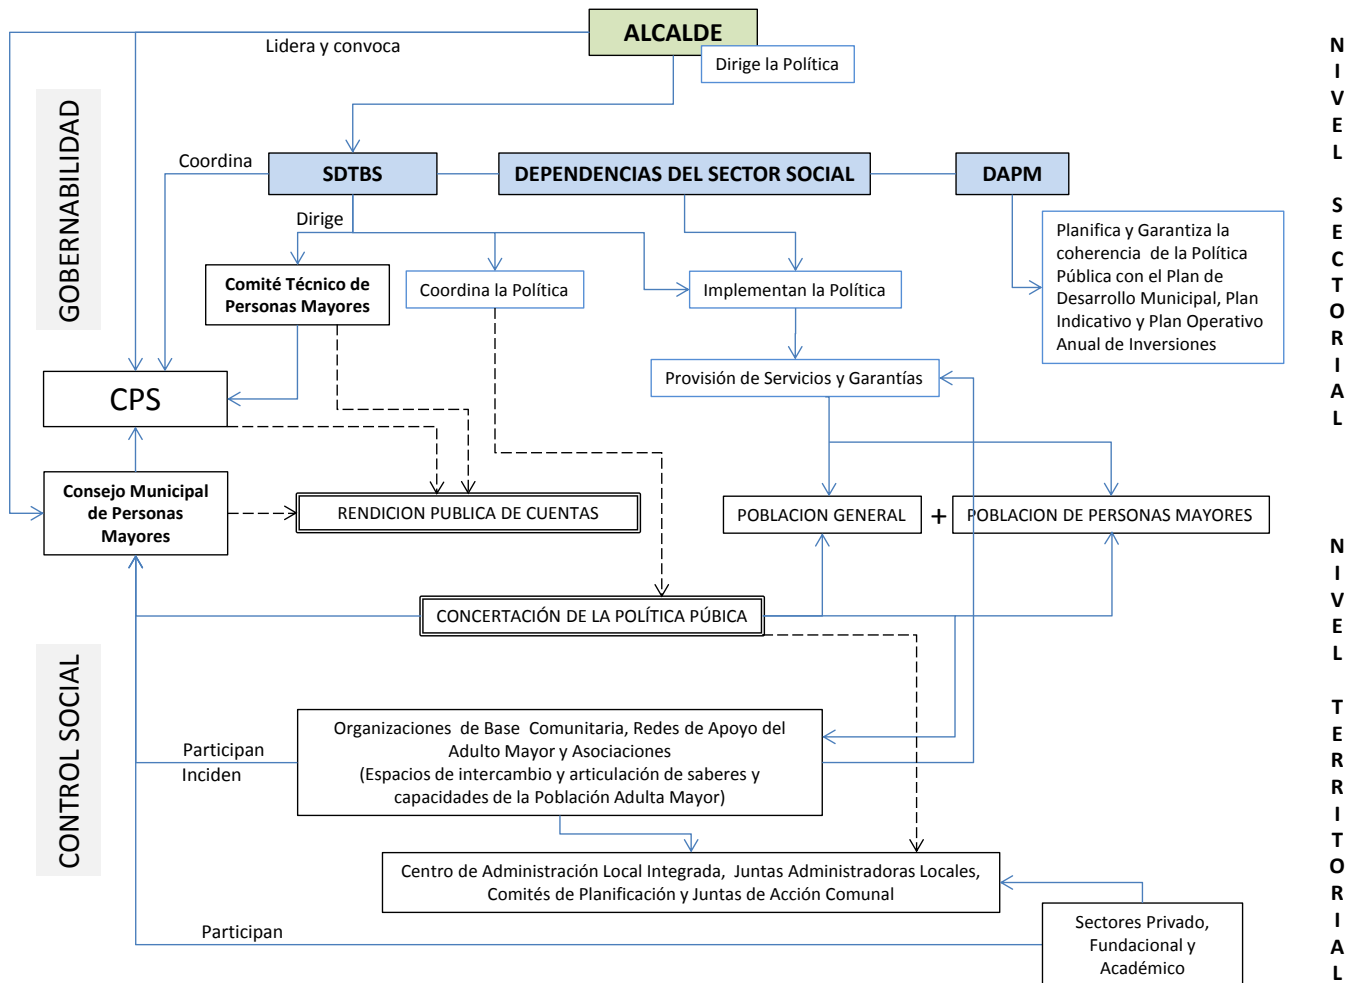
ALCALDE

Lidera y convoca

Dirige la Política

GOBERNABILIDAD

Coordina

SDTBS

DEPENDENCIAS DEL SECTOR SOCIAL

DAPM

Dirige

Comité Técnico de Personas Mayores

Coordina la Política

Implementan la Política

Planifica y Garantiza la coherencia de la Política Pública con el Plan de Desarrollo Municipal, Plan Indicativo y Plan Operativo Anual de Inversiones

CPS

Provisión de Servicios y Garantías

Consejo Municipal de Personas Mayores

RENDICION PUBLICA DE CUENTAS

POBLACION GENERAL

+

POBLACION DE PERSONAS MAYORES

CONCERTACIÓN DE LA POLÍTICA PÚBICA

CONTROL SOCIAL

Participan

Inciden

Organizaciones de Base Comunitaria, Redes de Apoyo del Adulto Mayor y Asociaciones (Espacios de intercambio y articulación de saberes y capacidades de la Población Adulta Mayor)

Centro de Administración Local Integrada, Juntas Administradoras Locales, Comités de Planificación y Juntas de Acción Comunal

Participan

Sectores Privado, Fundacional y Académico

NIVEL SECTORIAL

NIVEL TERRITORIAL